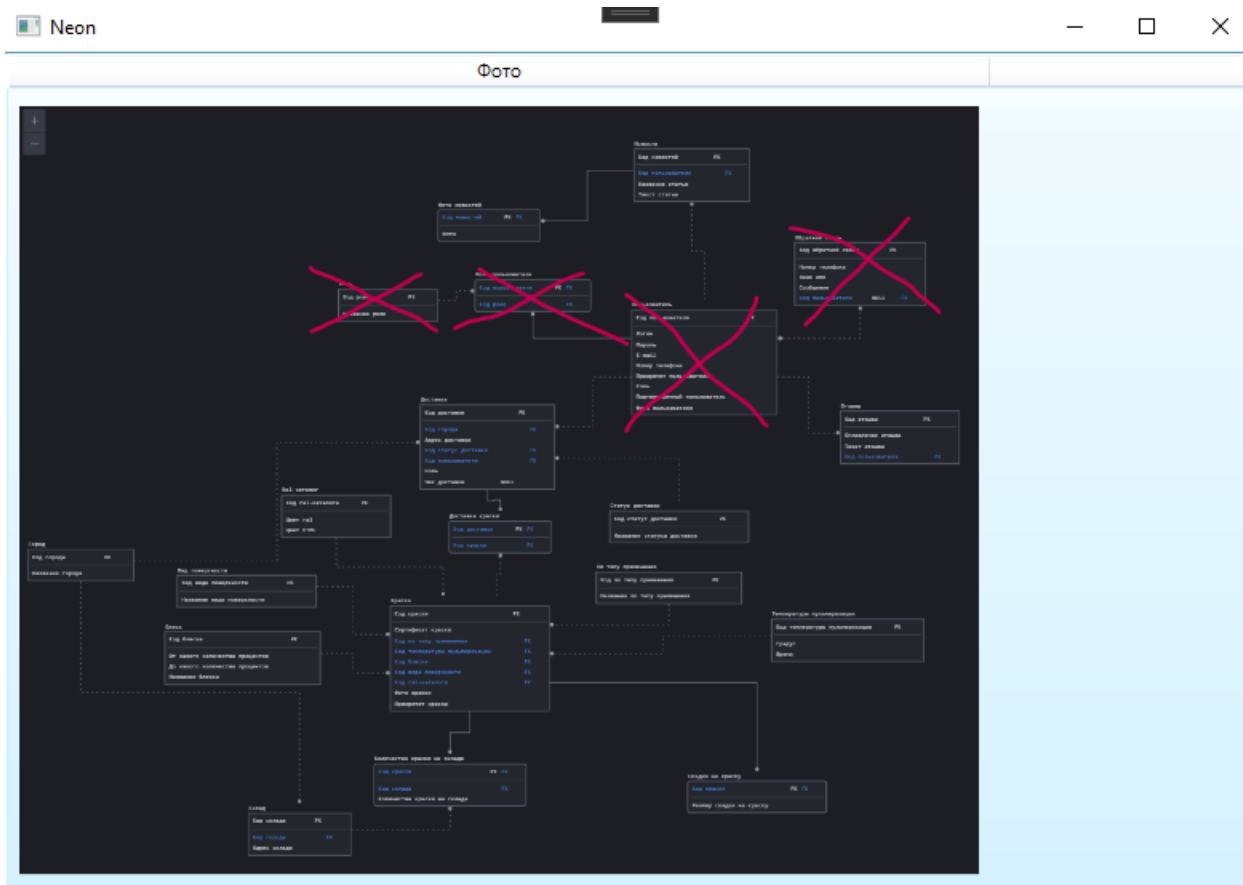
Neon

Фото

+
−

Новости
Код новостей PK
Код пользователя FK
Название статьи
Текст статьи

Фото новостей
Код новостей PK FK
Фото

Обратная связь
Код обратной связи PK
Номер телефона
Ваше имя
Сообщение
Код пользователя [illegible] FK

Код роли PK
Название роли

Роль пользователя
Код пользователя PK FK
Код роли FK

Пользователь
Код пользователя
Логин
Пароль
E-mail
Номер телефона
Приоритет пользователя
Соль
Подтвержденный пользователь
Фото пользователя

Доставка
Код доставки PK
Код города FK
Адрес доставки
Код статуса доставки FK
Код пользователя FK
Соль
Чек доставки

Отзывы
Код отзыва PK
Оглавление отзыва
Текст отзыва
Код пользователя FK

Ral каталог
Код ral-каталога PK
Цвет ral
Цвет html

Доставка краски
Код доставки PK FK
Код краски FK

Статус доставки
Код статуса доставки PK
Название статуса доставки

Город
Код города PK
Название города

Вид поверхности
Код вида поверхности PK
Название вида поверхности

По типу применения
Код по типу применения PK
Название по типу применения

Краска
Код краски PK
Сертификат краски
Код по типу применения FK
Код температуры полимеризации FK
Код блеска FK
Код вида поверхности FK
Код ral-каталога FK
Фото краски
Приоритет краски

Температура полимеризации
Код температуры полимеризации PK
Градус
Время

Блеск
Код блеска PK
От какого количества процентов
До какого количества процентов
Название блеска

Количество краски на складе
Код краски PK FK
Код склада FK
Количество краски на складе

Скидки на краску
Код краски PK FK
Размер скидки на краску

Склад
Код склада PK
Код города FK
Адрес склада